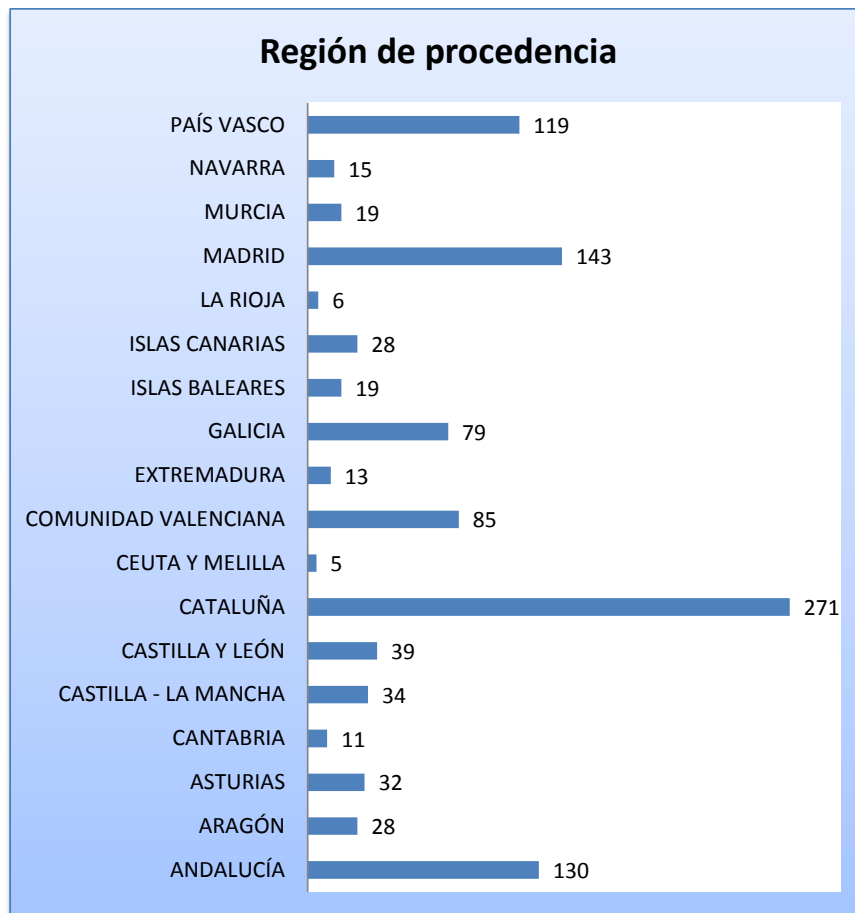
Región de procedencia

PAÍS VASCO 119
NAVARRA 15
MURCIA 19
MADRID 143
LA RIOJA 6
ISLAS CANARIAS 28
ISLAS BALEARES 19
GALICIA 79
EXTREMADURA 13
COMUNIDAD VALENCIANA 85
CEUTA Y MELILLA 5
CATALUÑA 271
CASTILLA Y LEÓN 39
CASTILLA - LA MANCHA 34
CANTABRIA 11
ASTURIAS 32
ARAGÓN 28
ANDALUCÍA 130